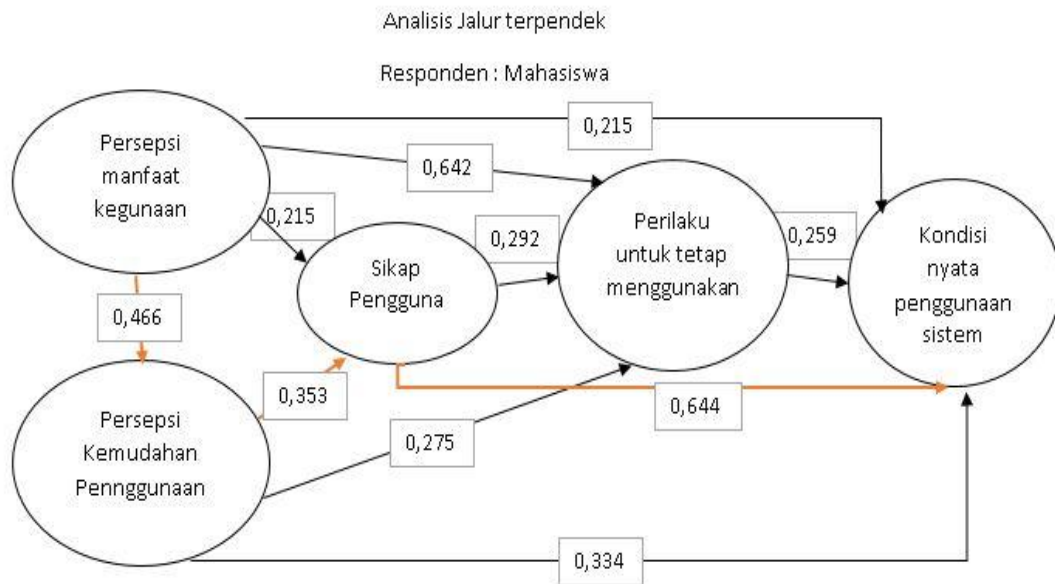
Analisis Jalur terpendek

Responden : Mahasiswa

Persepsi manfaat kegunaan

0,215

0,642

0,215

Sikap Pengguna

0,292

Perilaku untuk tetap menggunakan

0,259

Kondisi nyata penggunaan sistem

0,466

0,353

0,644

Persepsi Kemudahan Pennggunaan

0,275

0,334